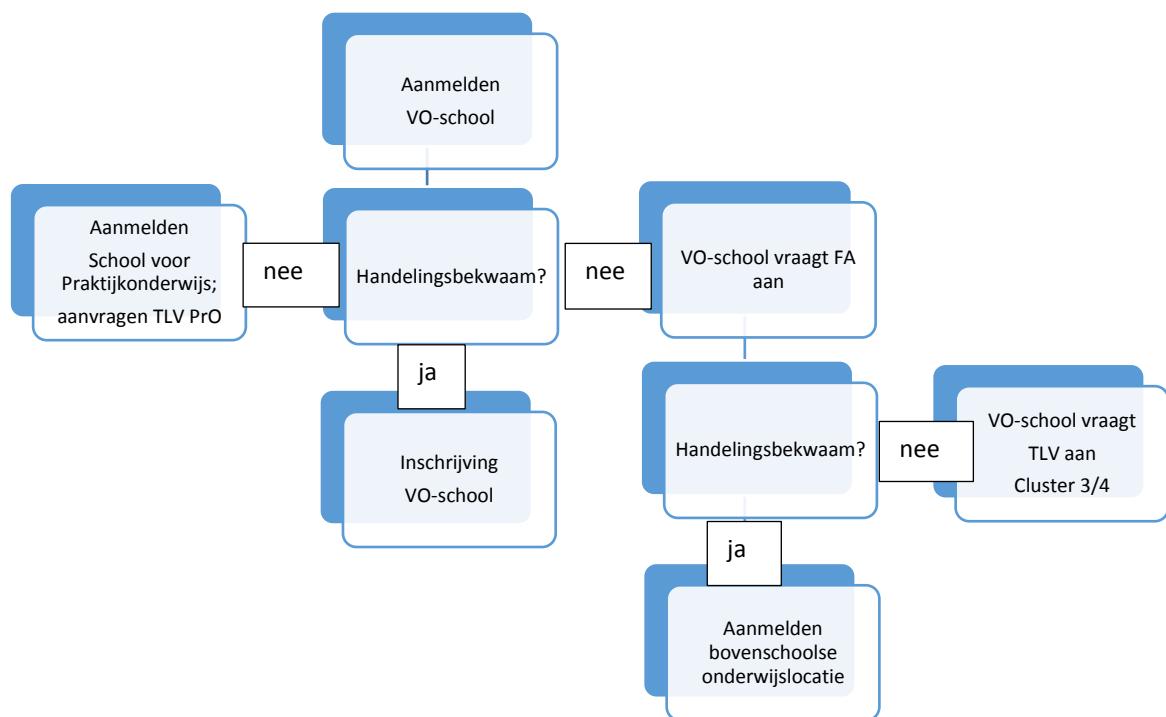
Aanmelden VO-school

Aanmelden School voor Praktijkonderwijs; aanvragen TLV PrO

nee

Handelingsbekwaam?

nee

VO-school vraagt FA aan

ja

Inschrijving VO-school

Handelingsbekwaam?

nee

VO-school vraagt TLV aan Cluster 3/4

ja

Aanmelden bovenschoolse onderwijslocatie